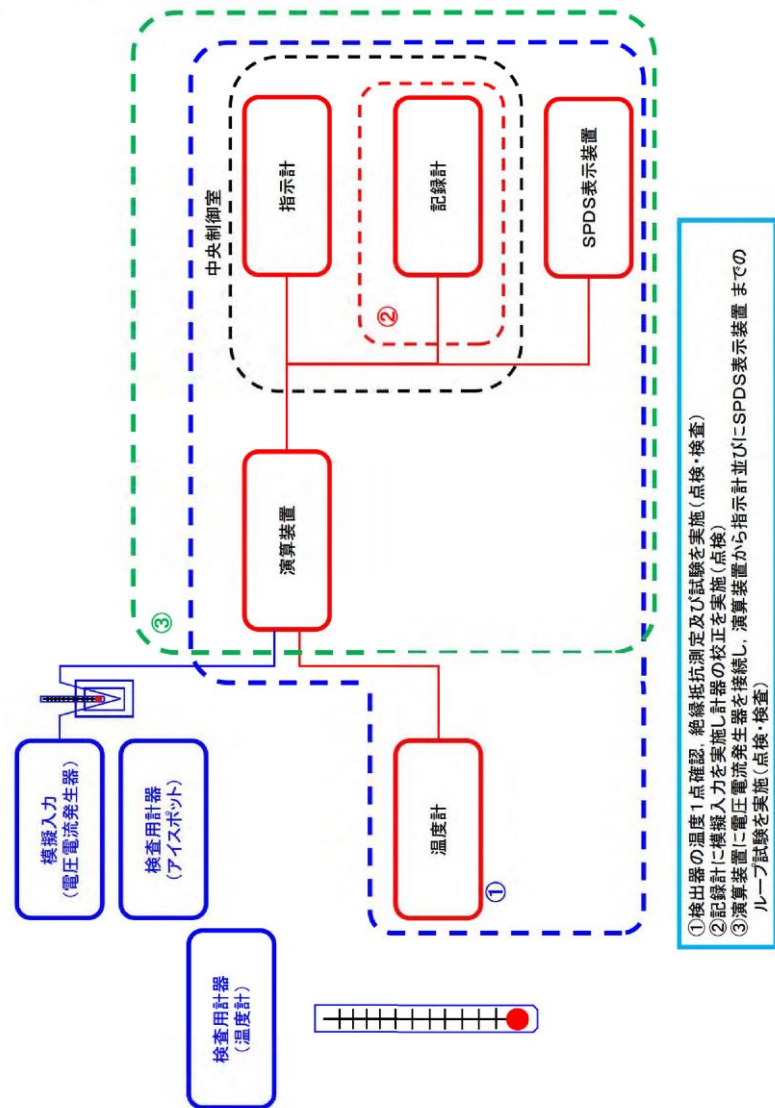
中央制御室

指示計

記録計

SPDS表示装置

②

演算装置

③

模擬入力
（電圧電流発生器）

検査用計器
（アイスポット）

温度計

①

検査用計器
（温度計）

①検出器の温度１点確認，絶縁抵抗測定及び試験を実施（点検・検査）
②記録計に模擬入力を実施し計器の校正を実施（点検）
③演算装置に電圧電流発生器を接続し，演算装置から指示計並びにSPDS表示装置 までのループ試験を実施（点検・検査）